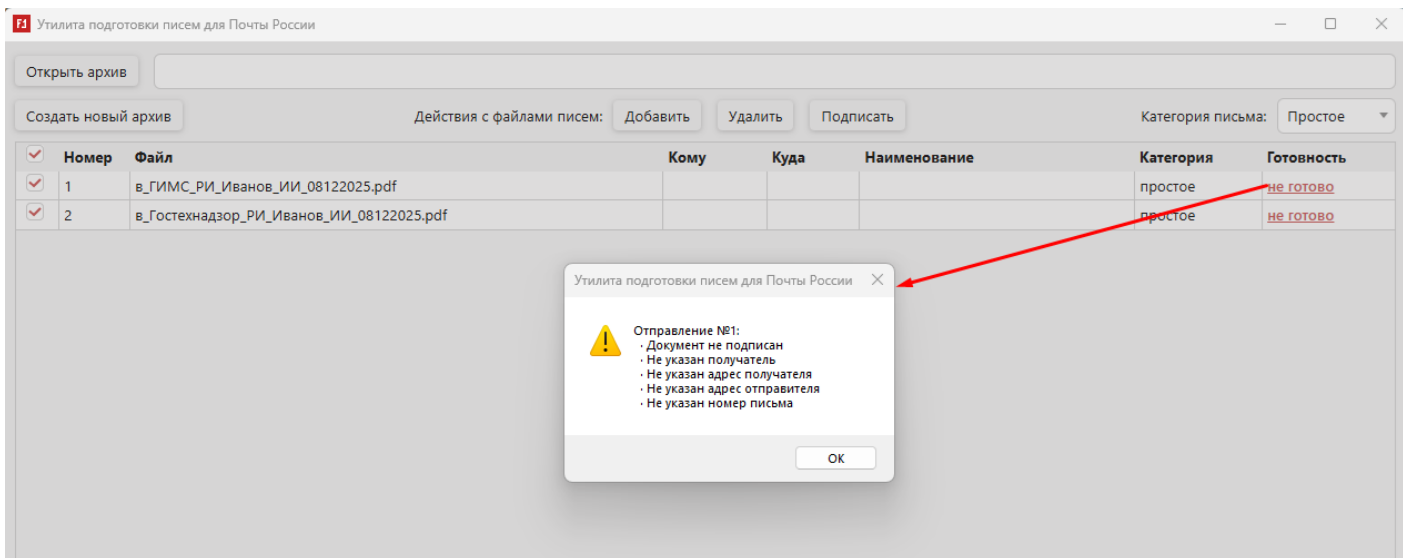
F1 Утилита подготовки писем для Почты России

Открыть архив

Создать новый архив

Действия с файлами писем: Добавить Удалить Подписать

Категория письма: Простое

| | Номер | Файл | Кому | Куда | Наименование | Категория | Готовность |
|---|---|---|---|---|---|---|---|
| ✓ | 1 | в_ГИМС_РИ_Иванов_ИИ_08122025.pdf | | | | простое | не готово |
| ✓ | 2 | в_Гостехнадзор_РИ_Иванов_ИИ_08122025.pdf | | | | простое | не готово |

Утилита подготовки писем для Почты России

Отправление №1:
· Документ не подписан
· Не указан получатель
· Не указан адрес получателя
· Не указан адрес отправителя
· Не указан номер письма

ОК